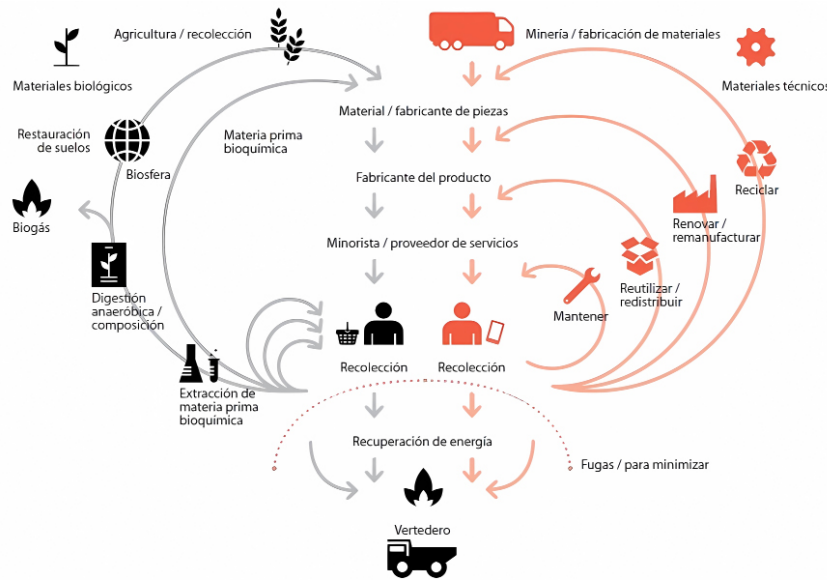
Agricultura / recolección

Materiales biológicos

Minería / fabricación de materiales

Materiales técnicos

Restauración de suelos

Material / fabricante de piezas

Materia prima bioquímica

Biosfera

Reciclar

Fabricante del producto

Biogás

Renovar / remanufacturar

Minorista / proveedor de servicios

Digestión anaeróbica / composición

Reutilizar / redistribuir

Mantener

Recolección

Recolección

Extracción de materia prima bioquímica

Recuperación de energía

Fugas / para minimizar

Vertedero